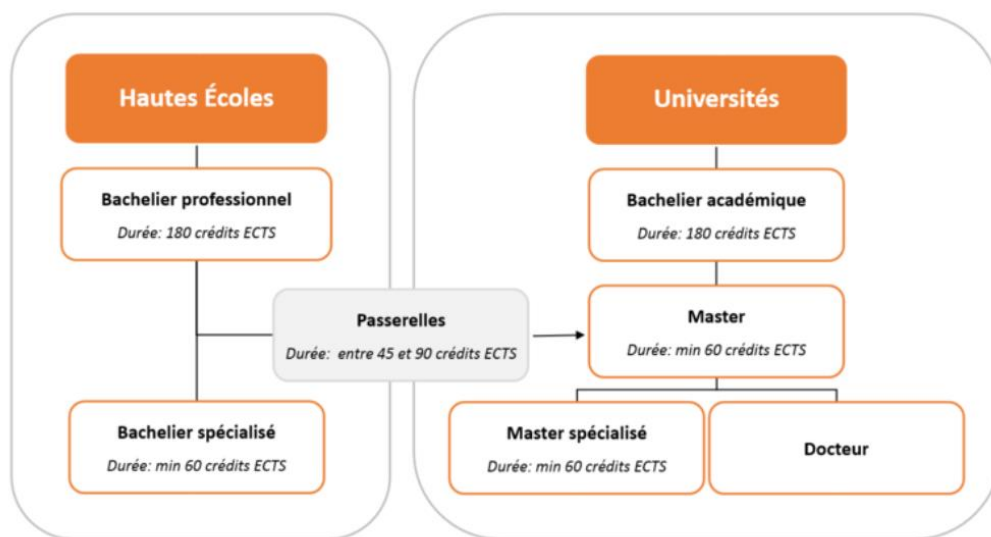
Hautes Écoles

Bachelier professionnel

Durée: 180 crédits ECTS

Passerelles

Durée: entre 45 et 90 crédits ECTS

Bachelier spécialisé

Durée: min 60 crédits ECTS

Universités

Bachelier académique

Durée: 180 crédits ECTS

Master

Durée: min 60 crédits ECTS

Master spécialisé

Durée: min 60 crédits ECTS

Docteur